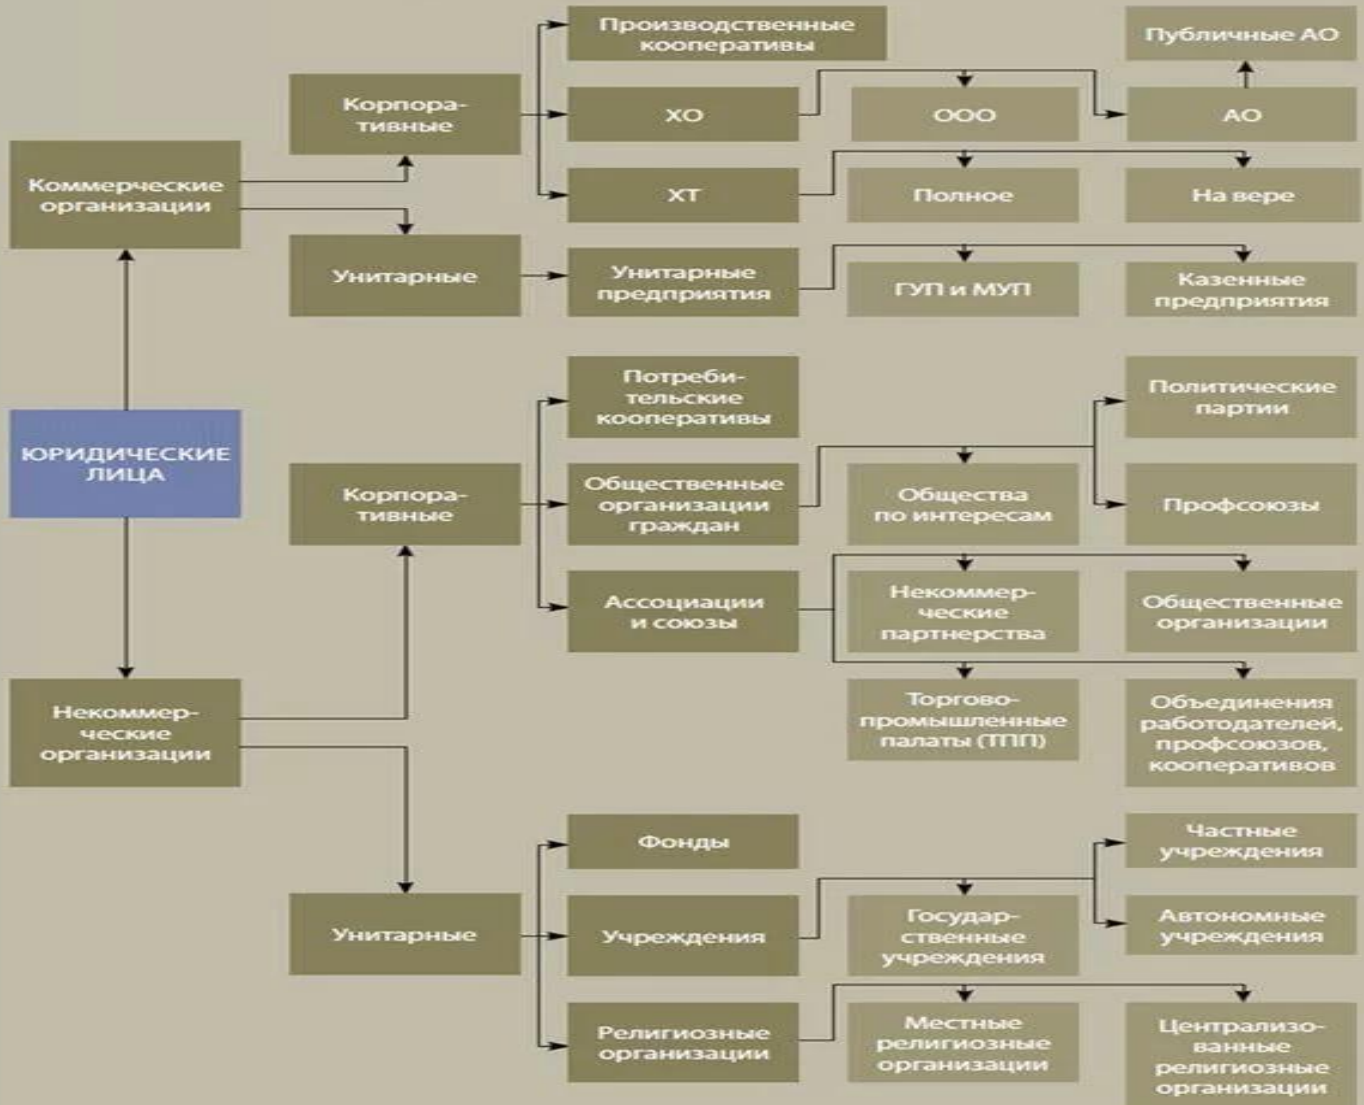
ЮРИДИЧЕСКИЕ ЛИЦА

Коммерческие организации

Корпоративные

Производственные кооперативы

ХО

ООО

АО

Публичные АО

ХТ

Полное

На вере

Унитарные

Унитарные предприятия

ГУП и МУП

Казенные предприятия

Некоммерческие организации

Корпоративные

Потребительские кооперативы

Общественные организации граждан

Общества по интересам

Политические партии

Профсоюзы

Ассоциации и союзы

Некоммерческие партнерства

Общественные организации

Торгово-промышленные палаты (ТПП)

Объединения работодателей, профсоюзов, кооперативов

Унитарные

Фонды

Учреждения

Государственные учреждения

Частные учреждения

Автономные учреждения

Религиозные организации

Местные религиозные организации

Централизованные религиозные организации